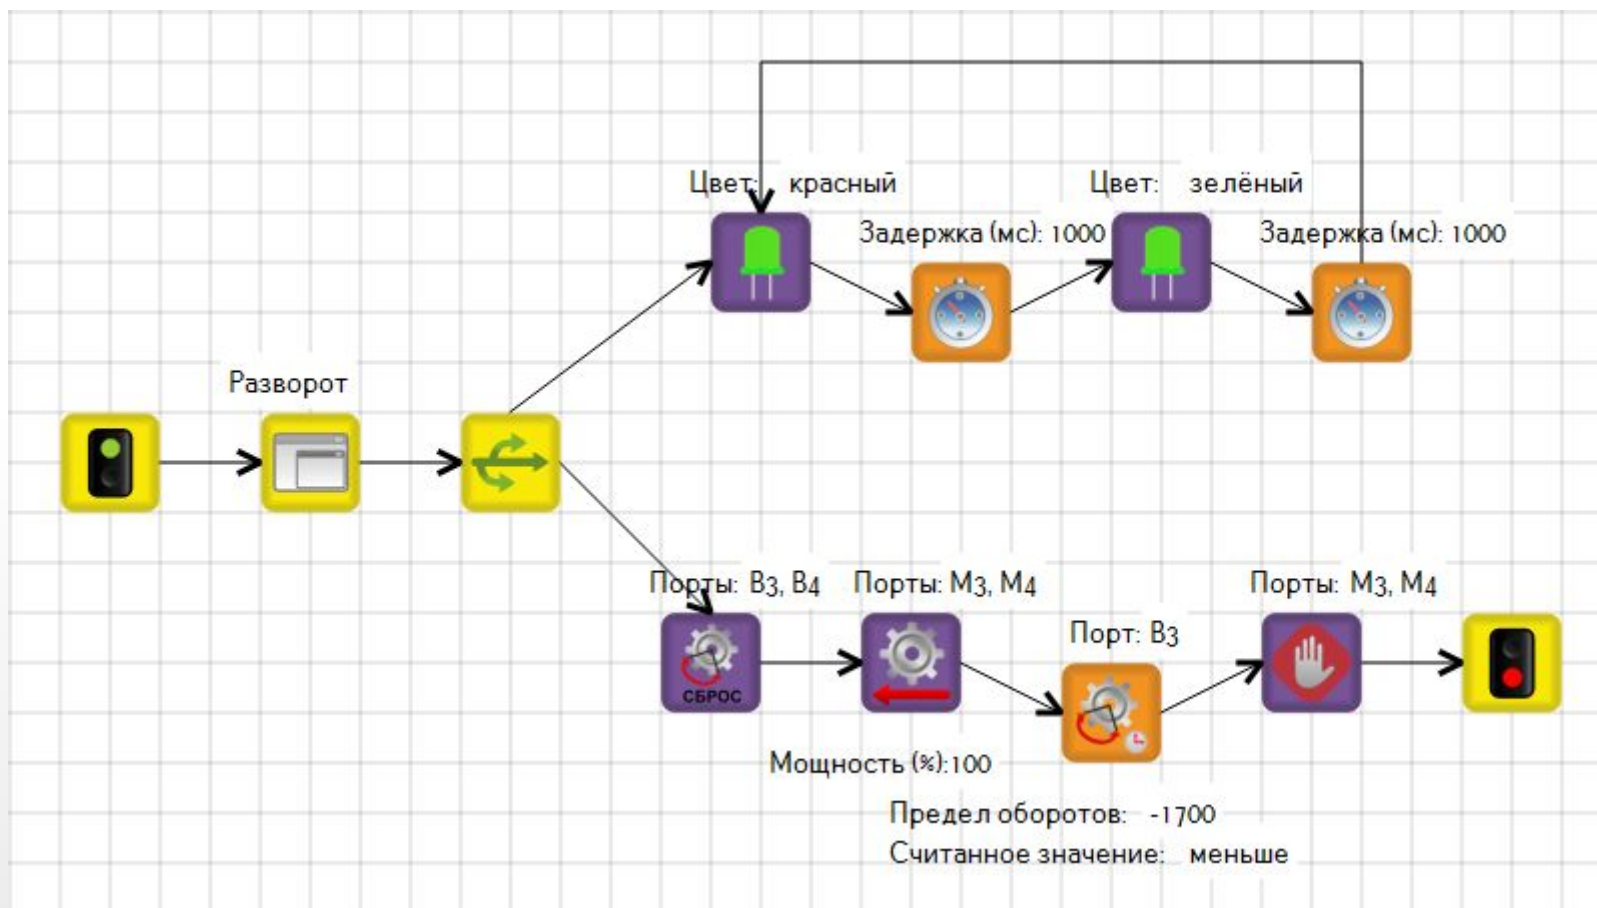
Цвет: красный

Задержка (мс): 1000

Цвет: зелёный

Задержка (мс): 1000

Разворот

Порты: B3, B4

СБРОС

Порты: M3, M4

Порт: B3

Порты: M3, M4

Мощность (%):100

Предел оборотов: -1700

Считанное значение: меньше